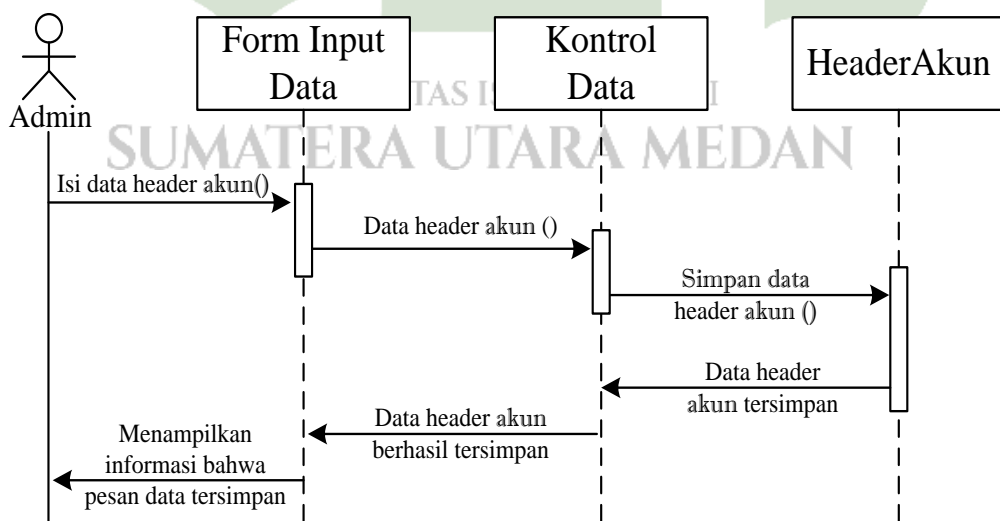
Admin

Form Input Data

Kontrol Data

HeaderAkun

TAS I I

SUMATERA UTARA MEDAN

Isi data header akun()

Data header akun ()

Simpan data header akun ()

Data header akun tersimpan

Data header akun berhasil tersimpan

Menampilkan informasi bahwa pesan data tersimpan